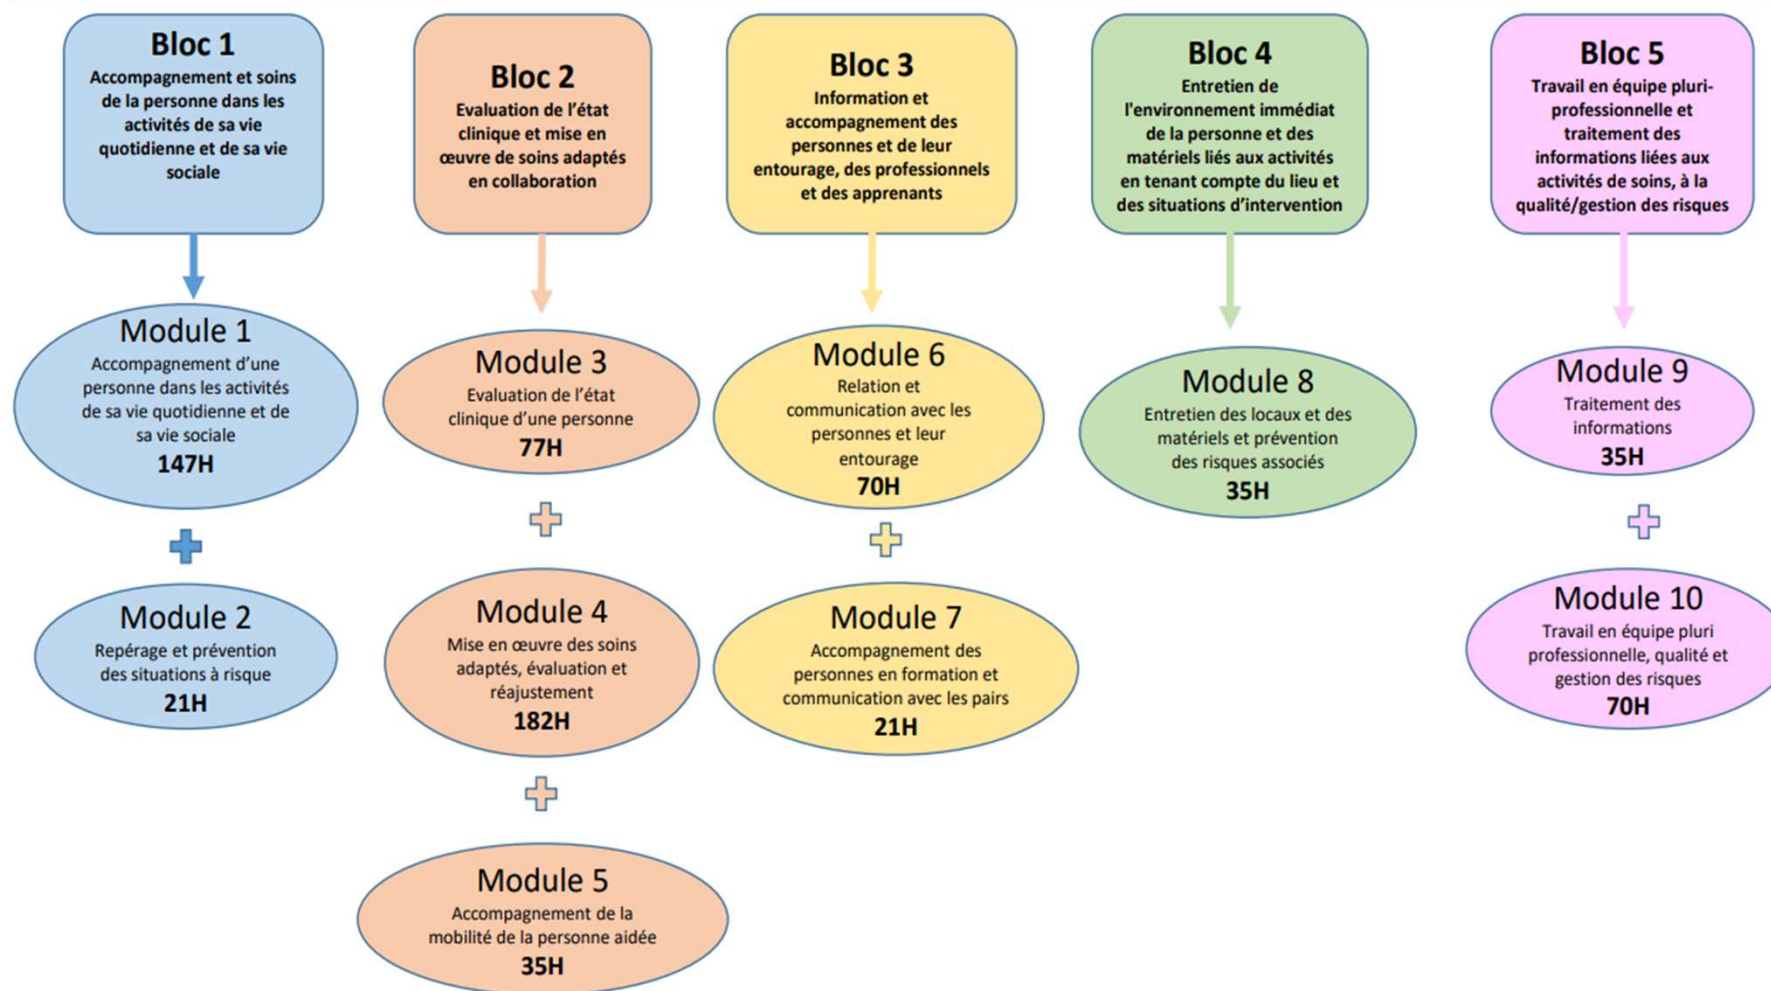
Bloc 1
Accompagnement et soins de la personne dans les activités de sa vie quotidienne et de sa vie sociale

Module 1
Accompagnement d'une personne dans les activités de sa vie quotidienne et de sa vie sociale
147H

Module 2
Repérage et prévention des situations à risque
21H

Bloc 2
Evaluation de l'état clinique et mise en œuvre de soins adaptés en collaboration

Module 3
Evaluation de l'état clinique d'une personne
77H

Module 4
Mise en œuvre des soins adaptés, évaluation et réajustement
182H

Module 5
Accompagnement de la mobilité de la personne aidée
35H

Bloc 3
Information et accompagnement des personnes et de leur entourage, des professionnels et des apprenants

Module 6
Relation et communication avec les personnes et leur entourage
70H

Module 7
Accompagnement des personnes en formation et communication avec les pairs
21H

Bloc 4
Entretien de l'environnement immédiat de la personne et des matériels liés aux activités en tenant compte du lieu et des situations d'intervention

Module 8
Entretien des locaux et des matériels et prévention des risques associés
35H

Bloc 5
Travail en équipe pluri-professionnelle et traitement des informations liées aux activités de soins, à la qualité/gestion des risques

Module 9
Traitement des informations
35H

Module 10
Travail en équipe pluri professionnelle, qualité et gestion des risques
70H